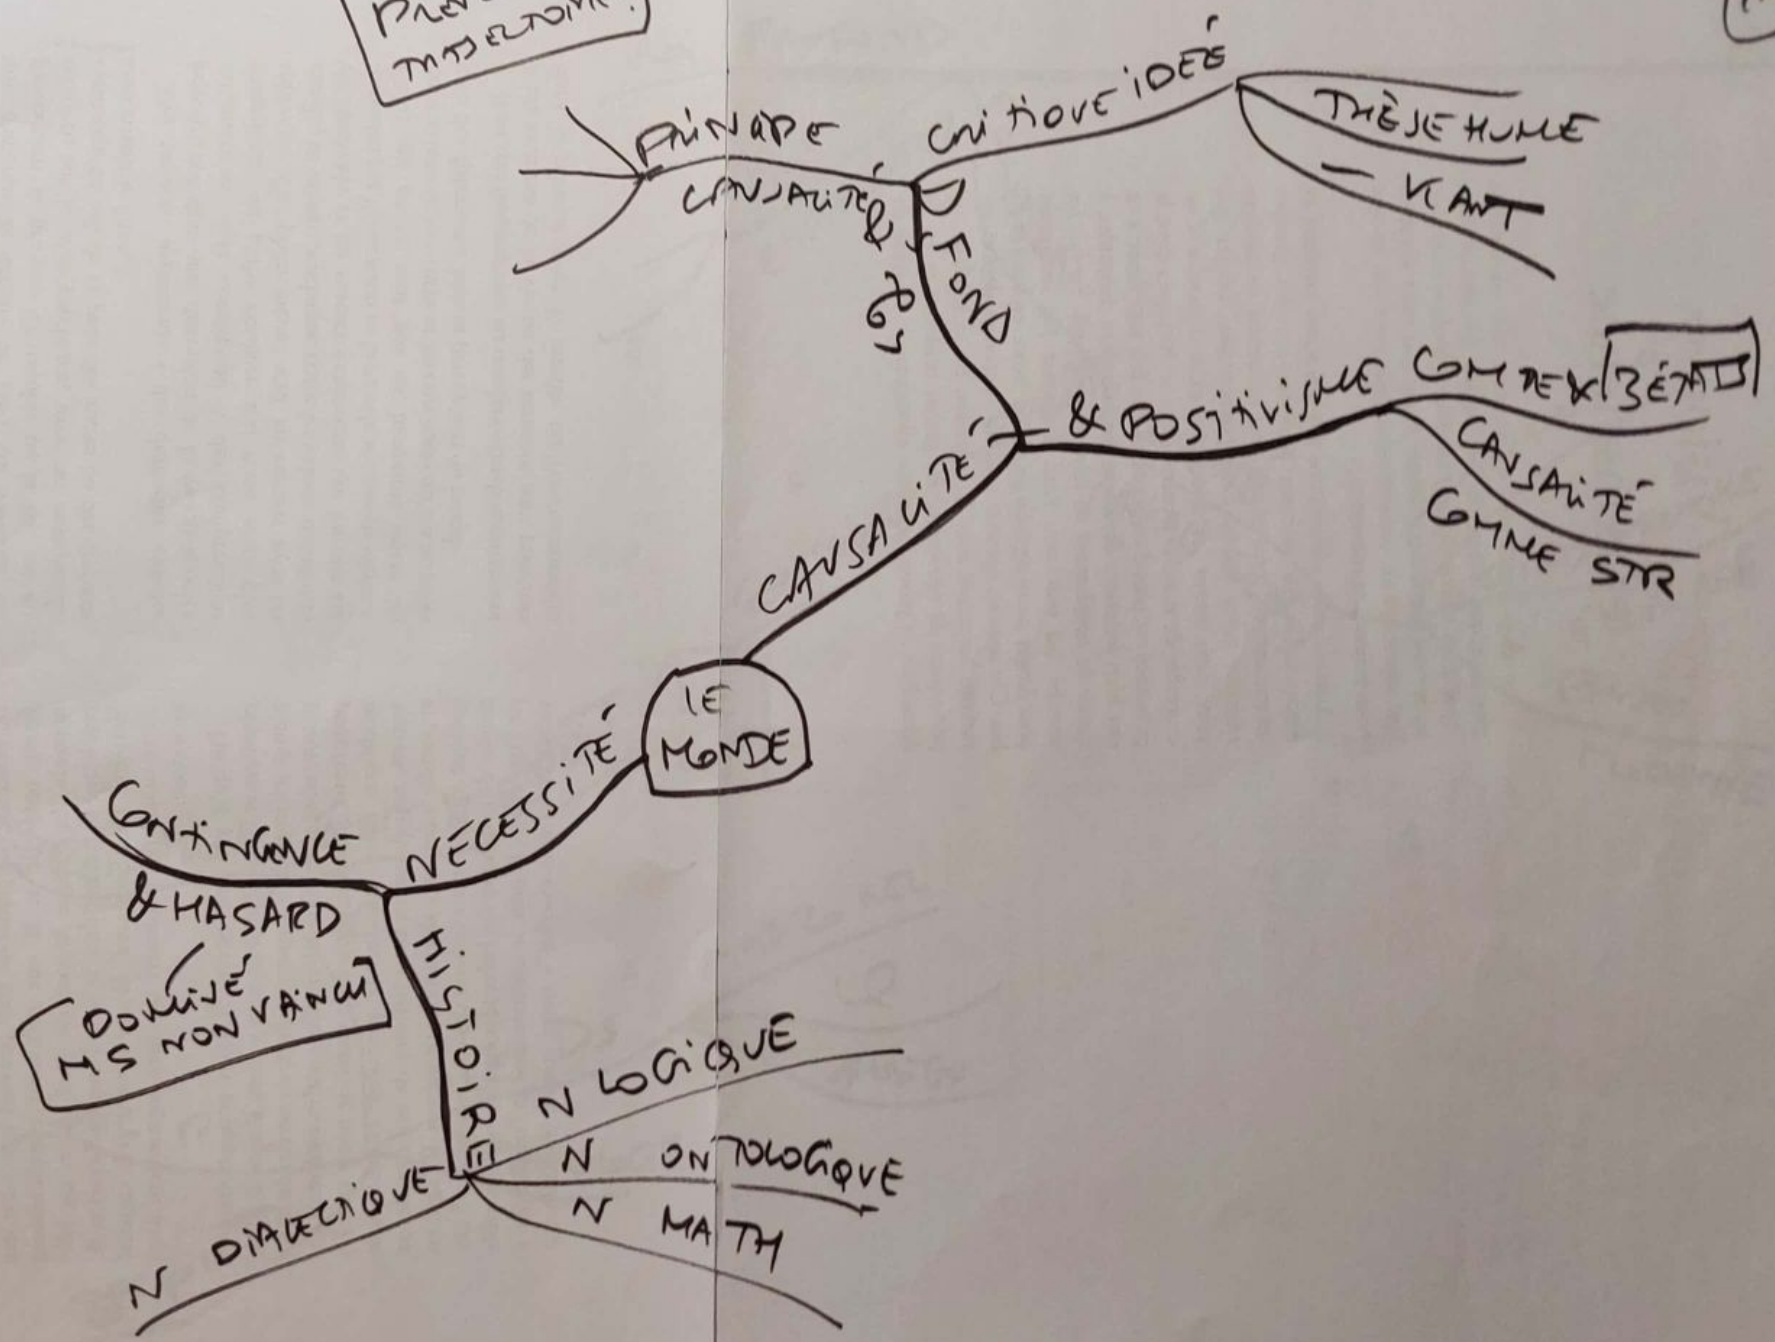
PRÉ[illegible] TRAJECTOIRE

LE MONDE

CAUSALITÉ

PRINCIPE CAUSALITÉ

& FOND

& Dieu

CRITIQUE IDÉE

THÈSE HUME

— KANT

& POSITIVISME COMTE [3 ÉTATS]

CAUSALITÉ COMME STR

NÉCESSITÉ

CONTINGENCE & HASARD

DOMINÉ MS NON VAINCU

HISTOIRE

N LOGIQUE

N ONTOLOGIQUE

N MATH

N DIALECTIQUE